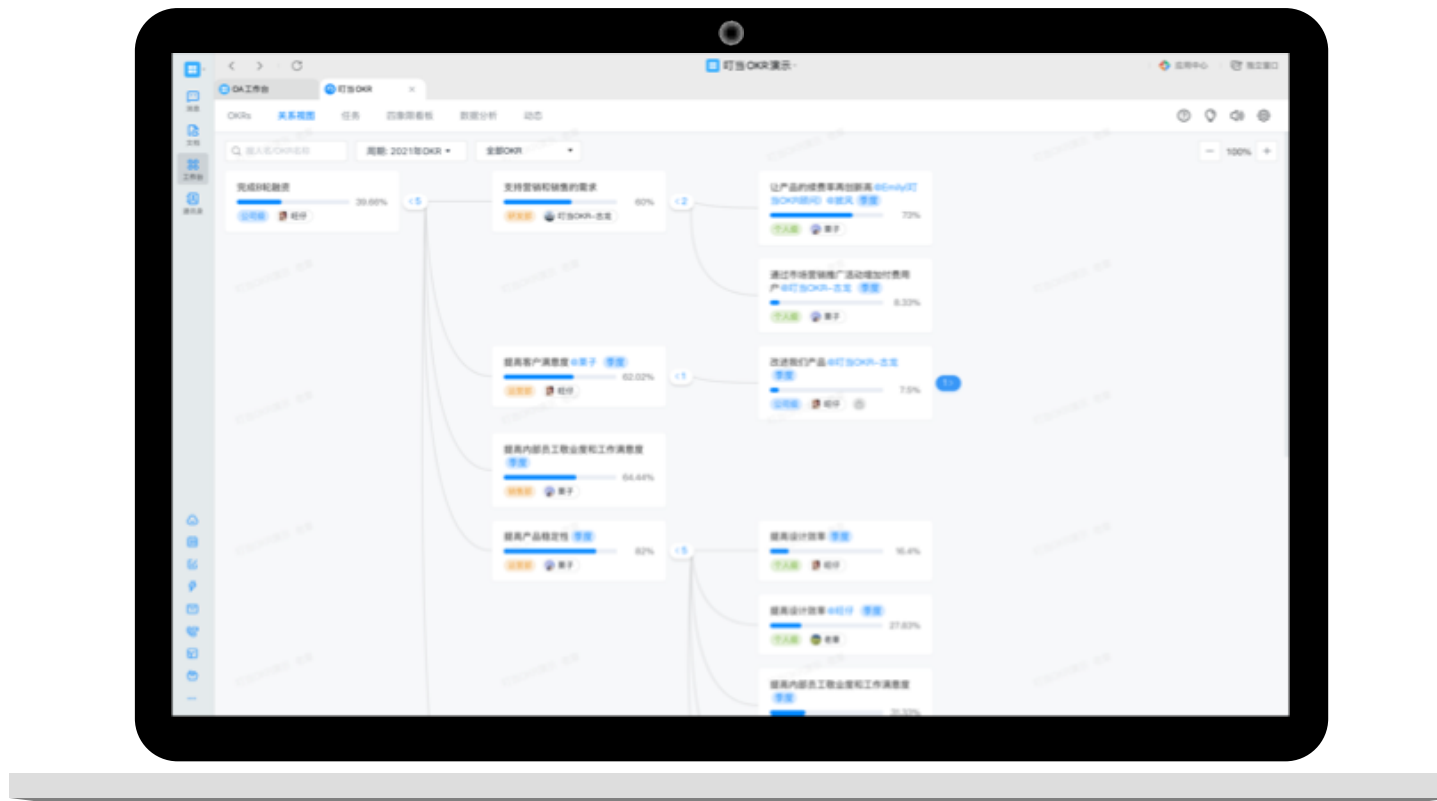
叮当OKR演示

应用中心 独立窗口

OA工作台 叮当OKR

消息 文档 工作台 通讯录

OKRs 关系视图 任务 四象限看板 数据分析 动态

输入名/OKR名称 周期: 2021年OKR 全部OKR

100%

完成B轮融资 39.60% 公司级 旺仔

5

支持营销和销售的需求 60% 部门级 叮当OKR-古龙

2

让产品的续费率再创新高 @Emily叮当OKR顾问 @旋风 季度 73% 个人级 栗子

通过市场营销推广活动增加付费用户 @叮当OKR-古龙 季度 8.33% 个人级 栗子

提高客户满意度 @栗子 季度 62.02% 公司级 旺仔

1

改进我们产品 @叮当OKR-古龙 季度 7.5% 公司级 旺仔

1

提高内部员工敬业度和工作满意度 季度 64.44% 部门级 栗子

提高产品稳定性 季度 82% 公司级 栗子

5

提高设计效率 季度 16.4% 个人级 旺仔

提高设计效率 @旺仔 季度 27.83% 个人级 老墨

提高内部员工敬业度和工作满意度 季度 20.33%